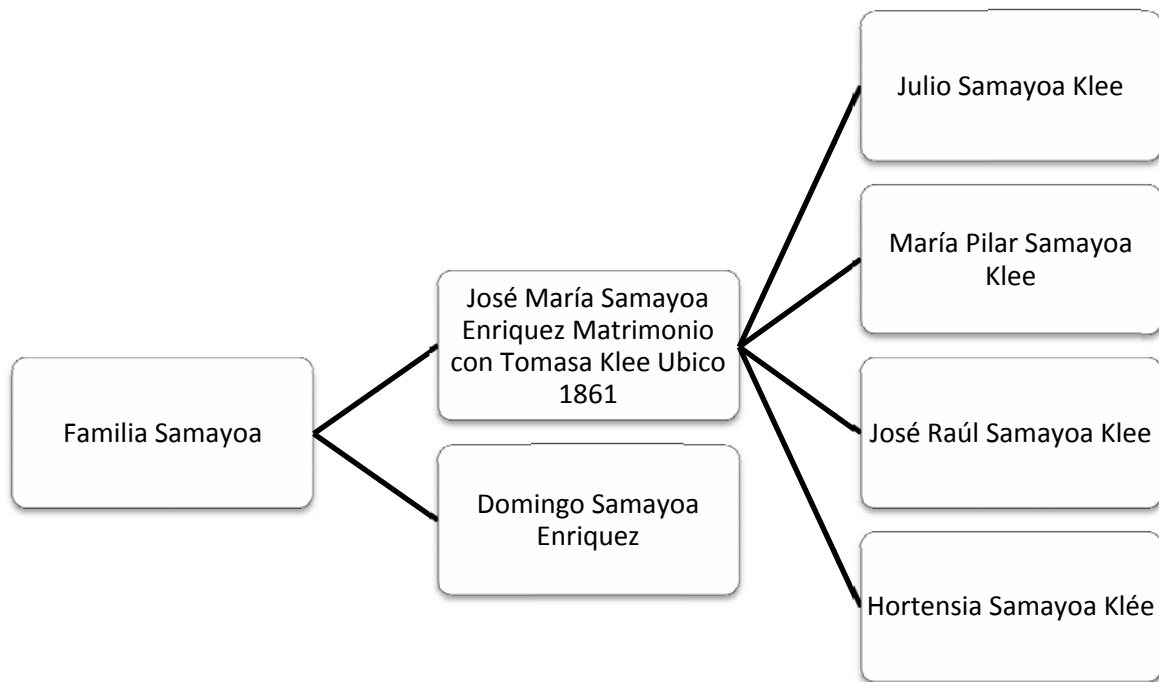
Familia Samayoa

José María Samayoa Enriquez Matrimonio con Tomasa Klee Ubico 1861

Domingo Samayoa Enriquez

Julio Samayoa Klee

María Pilar Samayoa Klee

José Raúl Samayoa Klee

Hortensia Samayoa Klée